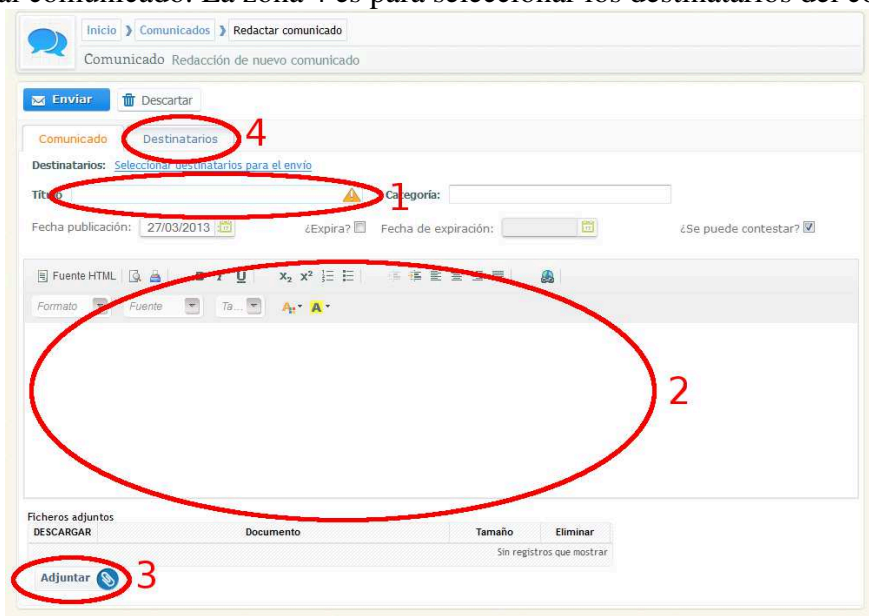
al comunicado. La zona 4 es para seleccionar los destinatarios del co

Inicio › Comunicados › Redactar comunicado

Comunicado Redacción de nuevo comunicado

Enviar Descartar

Comunicado Destinatarios 4

Destinatarios: Seleccionar destinatarios para el envío

Título 1 Categoría:

Fecha publicación: 27/03/2013 ¿Expira? Fecha de expiración: ¿Se puede contestar?

Fuente HTML $x_2$ $x^2$

Formato Fuente Ta...

2

Ficheros adjuntos

| DESCARGAR | Documento | Tamaño | Eliminar |
|---|---|---|---|
| | | Sin registros que mostrar | |

Adjuntar 3